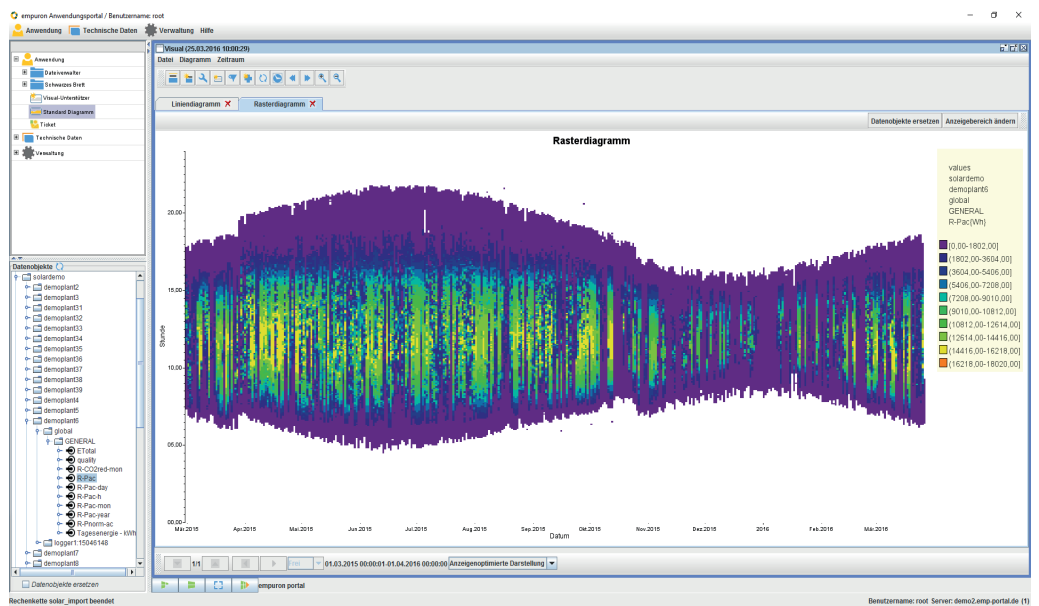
empuron Anwendungsportal / Benutzername: root

Anwendung Technische Daten Verwaltung Hilfe

Anwendung
Dateiverwalter
Schwarzes Brett
Visual-Unterstützer
Standard Diagramm
Ticket
Technische Daten
Verwaltung

Datenobjekte

solardemo
demoplant2
demoplant3
demoplant31
demoplant32
demoplant33
demoplant34
demoplant35
demoplant36
demoplant37
demoplant38
demoplant39
demoplant4
demoplant5
demoplant6
global
GENERAL
ETotal
quality
R-CO2red-mon
R-Pac
R-Pac-day
R-Pac-h
R-Pac-mon
R-Pac-year
R-Pnorm-ac
Tagesenergie - kWh
logger1:15046148
demoplant7
demoplant8

Datenobjekte ersetzen

Visual (25.03.2016 10:00:29)

Datei Diagramm Zeitraum

Liniendiagramm
Rasterdiagramm

Datenobjekte ersetzen Anzeigebereich ändern

Rasterdiagramm

Stunde

20.00
15.00
10.00
05.00
00.00

Mär.2015 Apr.2015 Mai.2015 Jun.2015 Jul.2015 Aug.2015 Sep.2015 Okt.2015 Nov.2015 Dez.2015 2016 Feb.2016 Mär.2016

Datum

values
solardemo
demoplant6
global
GENERAL
R-Pac[Wh]

[0,00-1802,00]
[1802,00-3604,00]
[3604,00-5406,00]
[5406,00-7208,00]
[7208,00-9010,00]
[9010,00-10812,00]
[10812,00-12614,00]
[12614,00-14416,00]
[14416,00-16218,00]
[16218,00-18020,00]

1/1

01.03.2015 00:00:01-01.04.2016 00:00:00 Anzeigeoptimierte Darstellung

empuron portal

Rechenkette solar_import beendet

Benutzername: root Server: demo2.emp-portal.de (1)